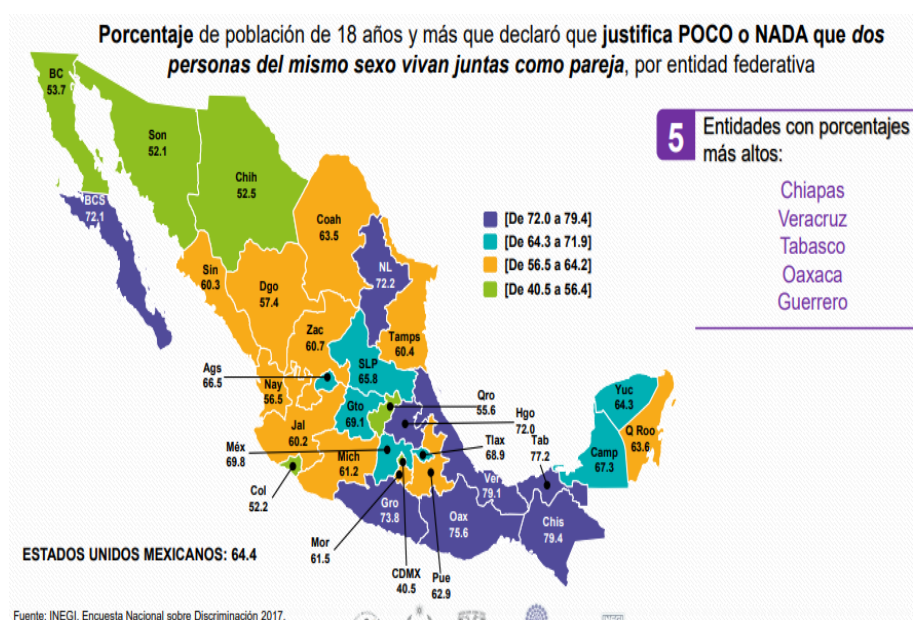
**Porcentaje** de población de 18 años y más que declaró que **justifica POCO o NADA que *dos personas del mismo sexo vivan juntas como pareja***, por entidad federativa

BC
53.7

Son
52.1

Chih
52.5

BCS
72.1

Coah
63.5

NL
72.2

Sin
60.3

Dgo
57.4

Zac
60.7

Tamps
60.4

SLP
65.8

Ags
66.5

Nay
56.5

Gto
69.1

Qro
55.6

Hgo
72.0

Jal
60.2

Méx
69.8

Tlax
68.9

Tab
77.2

Mich
61.2

Col
52.2

Ver
79.1

Gro
73.8

Oax
75.6

Chis
79.4

Mor
61.5

CDMX
40.5

Pue
62.9

Yuc
64.3

Camp
67.3

Q Roo
63.6

[De 72.0 a 79.4]
[De 64.3 a 71.9]
[De 56.5 a 64.2]
[De 40.5 a 56.4]

5 Entidades con porcentajes más altos:

Chiapas
Veracruz
Tabasco
Oaxaca
Guerrero

ESTADOS UNIDOS MEXICANOS: 64.4

Fuente: INEGI. Encuesta Nacional sobre Discriminación 2017.